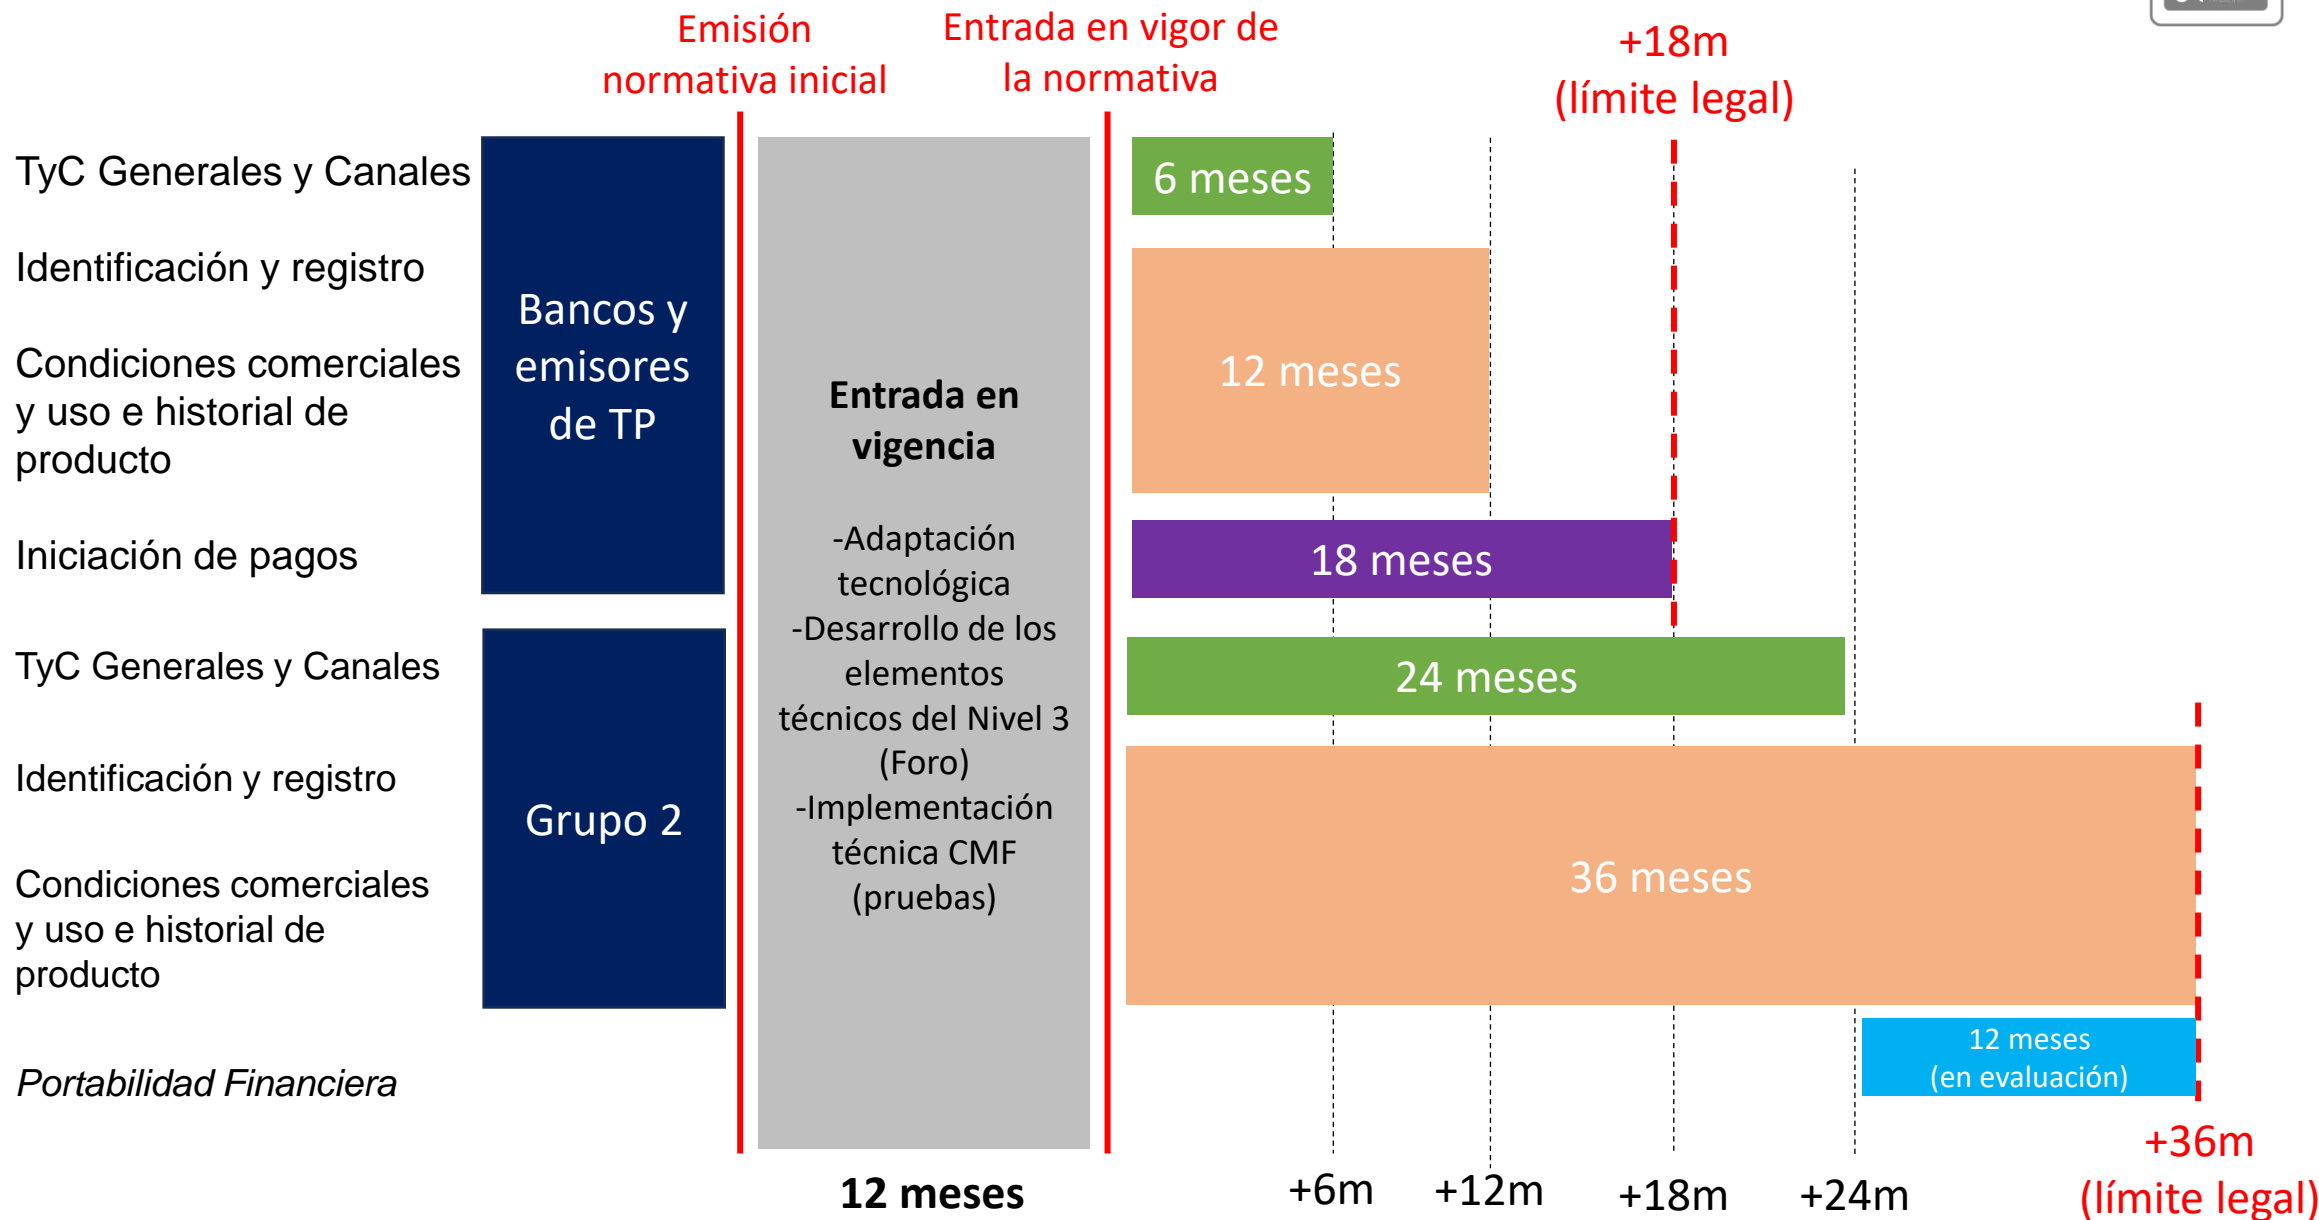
Emisión normativa inicial

Entrada en vigor de la normativa

+18m (límite legal)

TyC Generales y Canales

Identificación y registro

Condiciones comerciales y uso e historial de producto

Iniciación de pagos

Bancos y emisores de TP

TyC Generales y Canales

Identificación y registro

Condiciones comerciales y uso e historial de producto

Grupo 2

Portabilidad Financiera

Entrada en vigencia

-Adaptación tecnológica
-Desarrollo de los elementos técnicos del Nivel 3 (Foro)
-Implementación técnica CMF (pruebas)

6 meses

12 meses

18 meses

24 meses

36 meses

12 meses (en evaluación)

+36m (límite legal)

12 meses

+6m

+12m

+18m

+24m